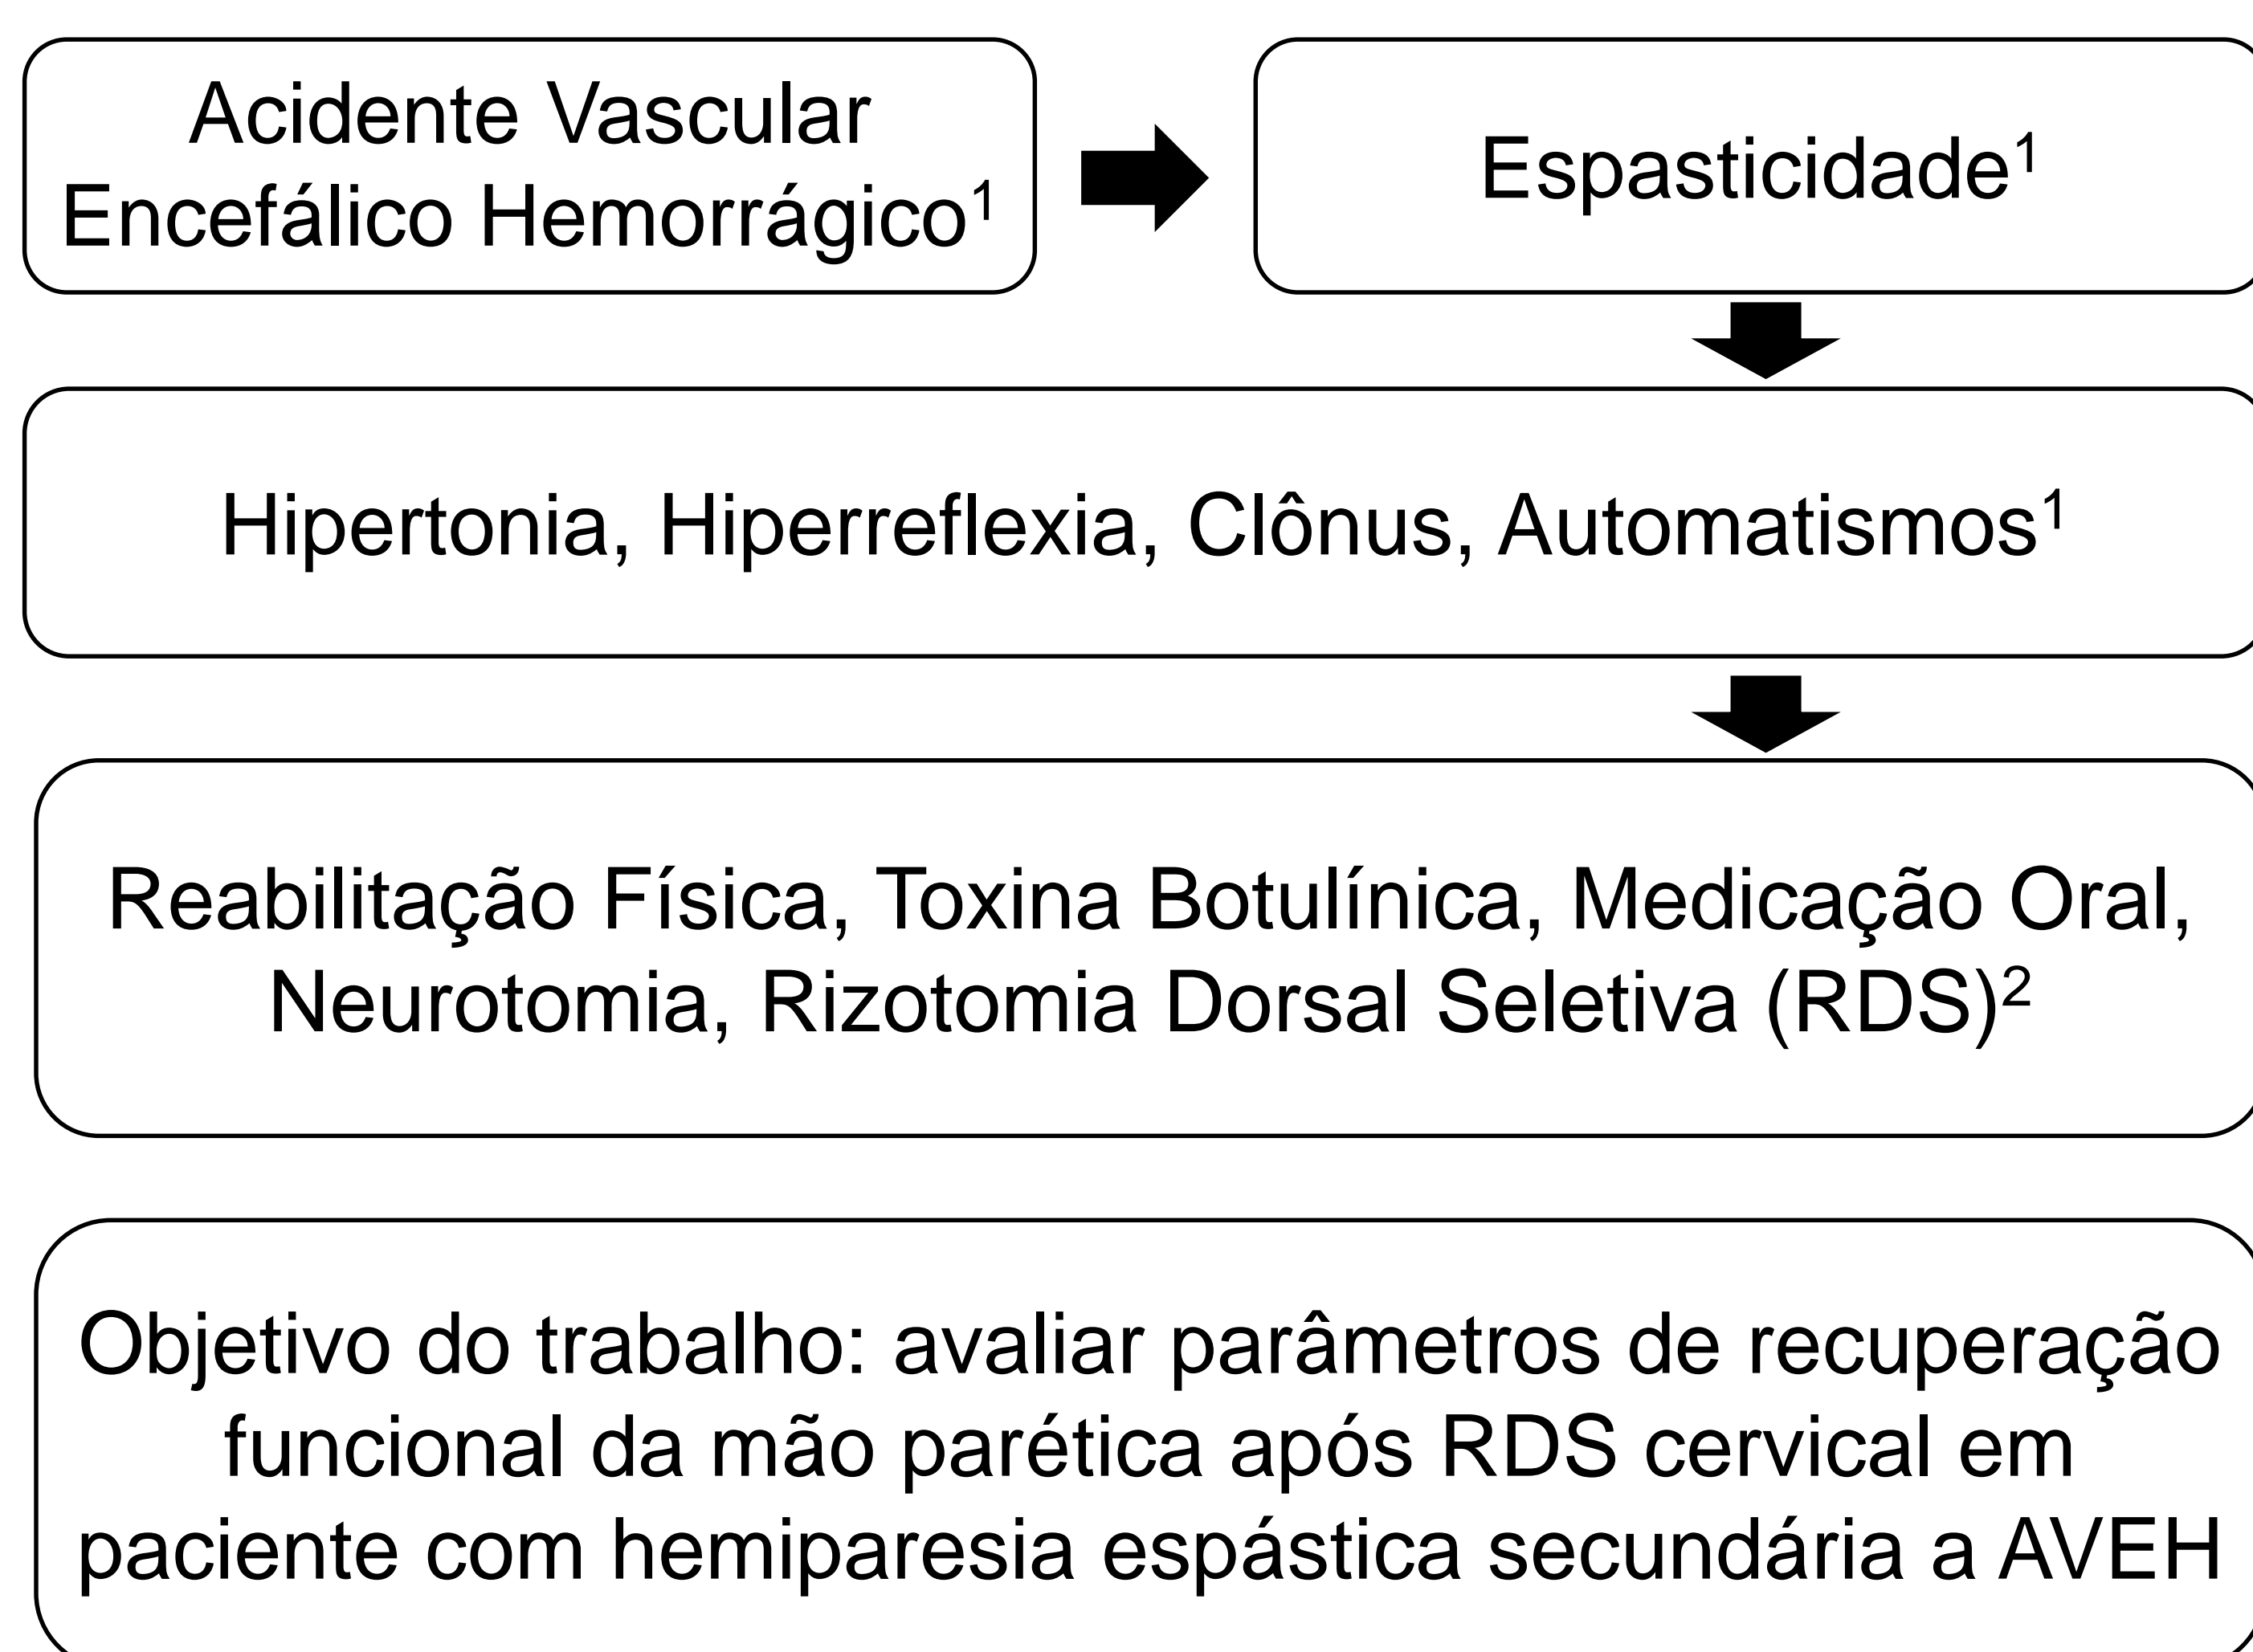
Acidente Vascular Encefálico Hemorrágico$^1$

Espasticidade$^1$

Hipertonia, Hiperreflexia, Clônus, Automatismos$^1$

Reabilitação Física, Toxina Botulínica, Medicação Oral, Neurotomia, Rizotomia Dorsal Seletiva (RDS)$^2$

Objetivo do trabalho: avaliar parâmetros de recuperação funcional da mão parética após RDS cervical em paciente com hemiparesia espástica secundária a AVEH